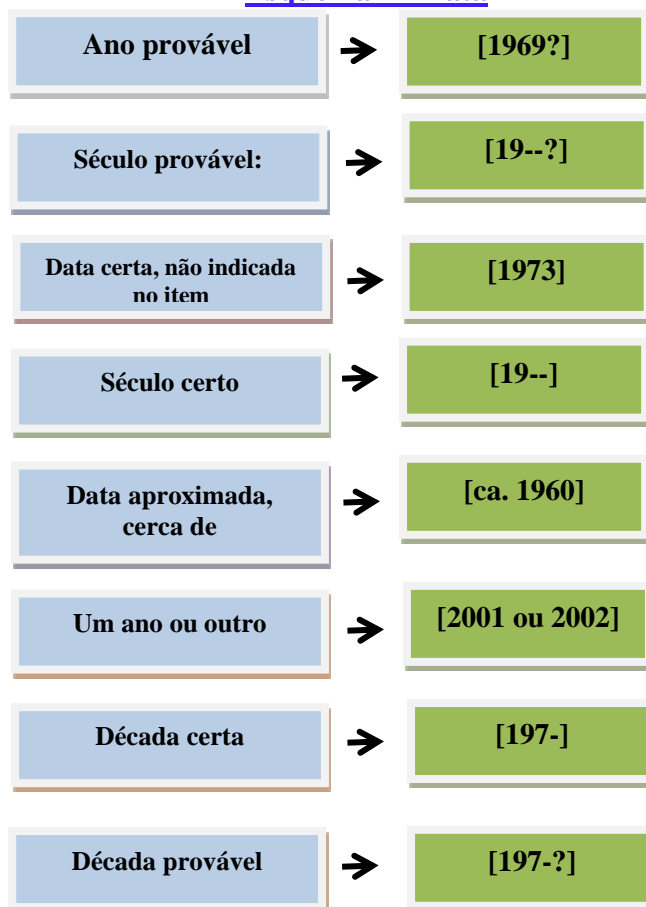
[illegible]

Ano provável → [1969?]

Século provável: → [19--?]

Data certa, não indicada no item → [1973]

Século certo → [19--]

Data aproximada, cerca de → [ca. 1960]

Um ano ou outro → [2001 ou 2002]

Década certa → [197-]

Década provável → [197-?]